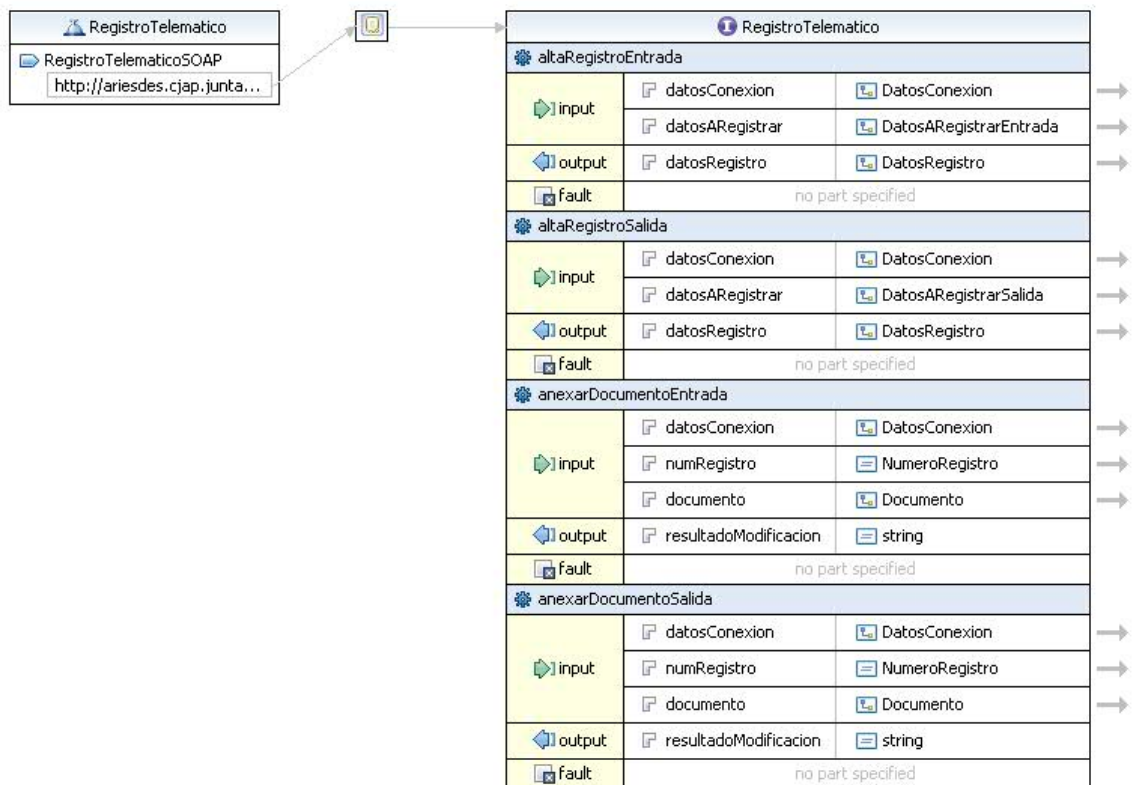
RegistroTelematico
RegistroTelematicoSOAP
http://ariesdes.cjap.junta...

RegistroTelematico

altaRegistroEntrada

| | | |
|---|---|---|
| input | datosConexion | DatosConexion |
| | datosARegistrar | DatosARegistrarEntrada |
| output | datosRegistro | DatosRegistro |
| fault | no part specified | |

altaRegistroSalida

| | | |
|---|---|---|
| input | datosConexion | DatosConexion |
| | datosARegistrar | DatosARegistrarSalida |
| output | datosRegistro | DatosRegistro |
| fault | no part specified | |

anexarDocumentoEntrada

| | | |
|---|---|---|
| input | datosConexion | DatosConexion |
| | numRegistro | NumeroRegistro |
| | documento | Documento |
| output | resultadoModificacion | string |
| fault | no part specified | |

anexarDocumentoSalida

| | | |
|---|---|---|
| input | datosConexion | DatosConexion |
| | numRegistro | NumeroRegistro |
| | documento | Documento |
| output | resultadoModificacion | string |
| fault | no part specified | |